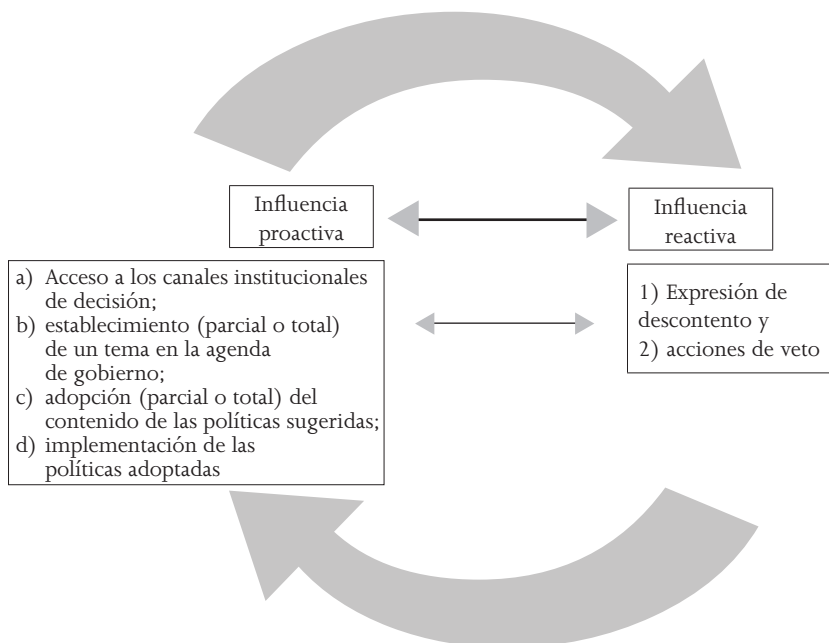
Influencia proactiva

Influencia reactiva

a) Acceso a los canales institucionales de decisión;
b) establecimiento (parcial o total) de un tema en la agenda de gobierno;
c) adopción (parcial o total) del contenido de las políticas sugeridas;
d) implementación de las políticas adoptadas

1) Expresión de descontento y
2) acciones de veto